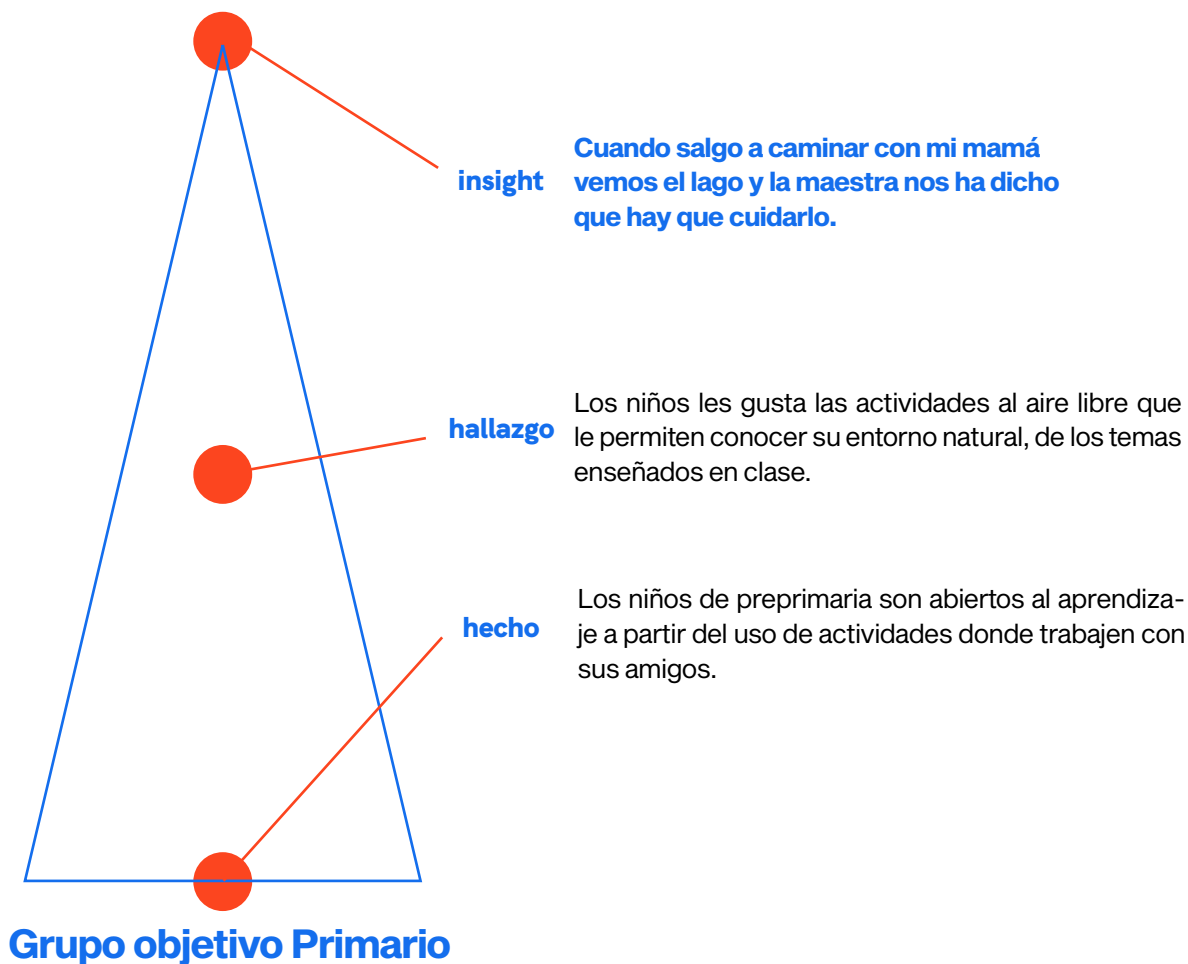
insight

Cuando salgo a caminar con mi mamá vemos el lago y la maestra nos ha dicho que hay que cuidarlo.

hallazgo

Los niños les gusta las actividades al aire libre que le permiten conocer su entorno natural, de los temas enseñados en clase.

hecho

Los niños de preprimaria son abiertos al aprendizaje a partir del uso de actividades donde trabajen con sus amigos.

Grupo objetivo Primario